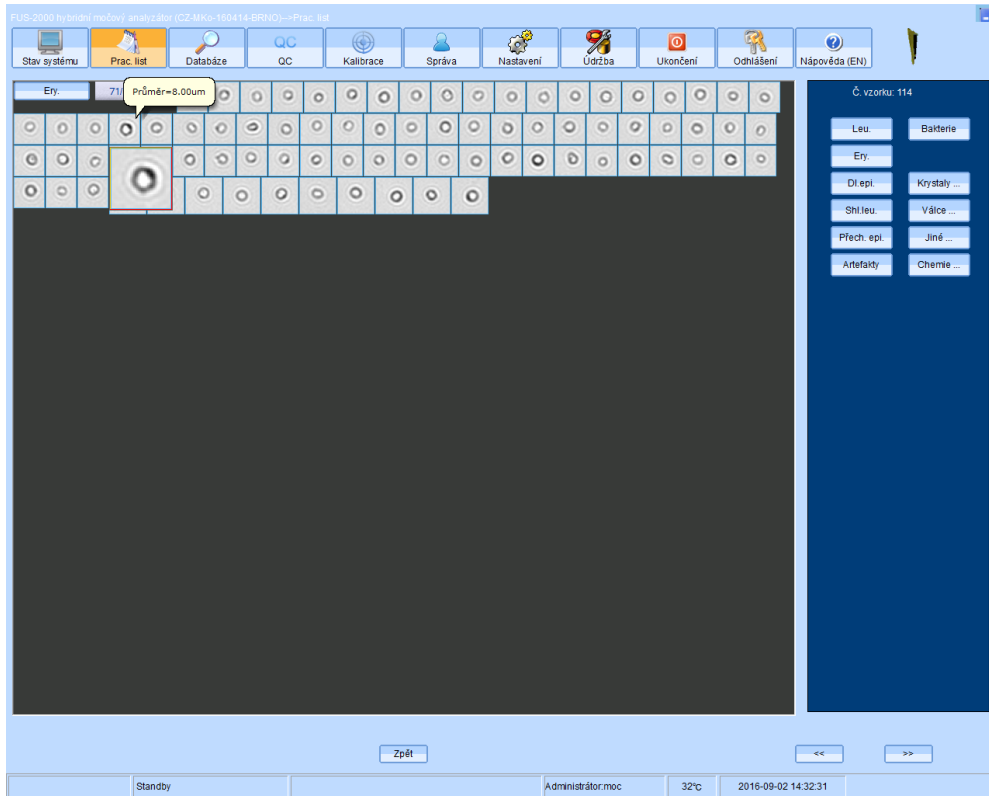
FUS-2000 hybridní močový analyzátor (CZ-MKo-160414-BRNO)-->Prac. list

Stav systému
Prac. list
Databáze
QC
Kalibrace
Správa
Nastavení
Údržba
Ukončení
Odhlášení
Nápověda (EN)

Ery.
71/
Průměr=8.00um

Č. vzorku: 114

Leu.
Bakterie
Ery.
Dl.epi.
Krystaly ...
Shl.leu.
Válce ...
Přech. epi.
Jiné ...
Artefakty
Chemie ...

Zpět
<<
>>

Standby
Administrátor:moc
32°C
2016-09-02 14:32:31